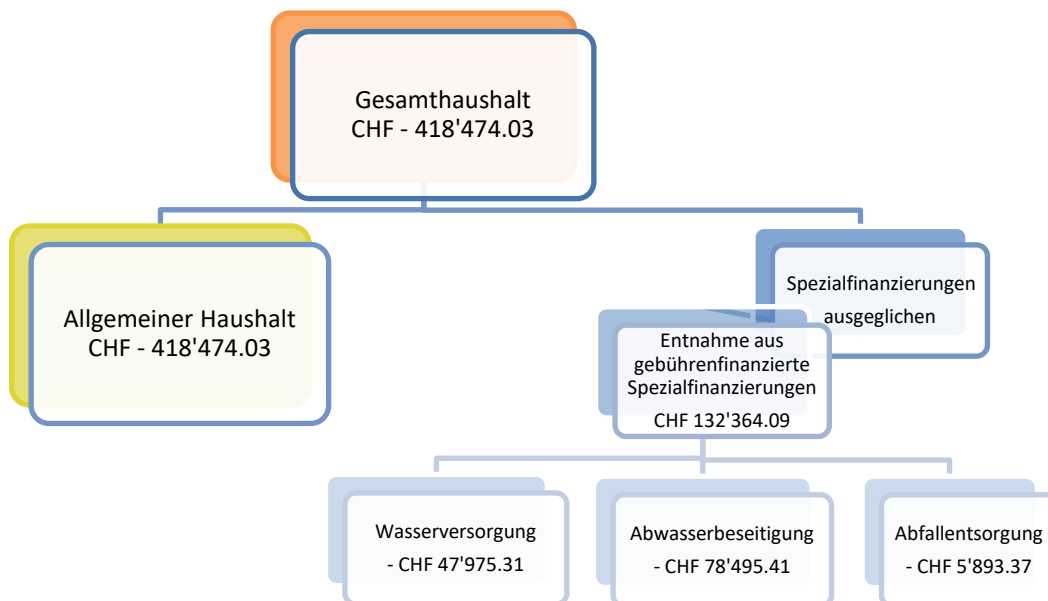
Gesamthaushalt
CHF - 418'474.03

Allgemeiner Haushalt
CHF - 418'474.03

Spezialfinanzierungen ausgeglichen

Entnahme aus gebührenfinanzierte Spezialfinanzierungen
CHF 132'364.09

Wasserversorgung
- CHF 47'975.31

Abwasserbeseitigung
- CHF 78'495.41

Abfallentsorgung
- CHF 5'893.37